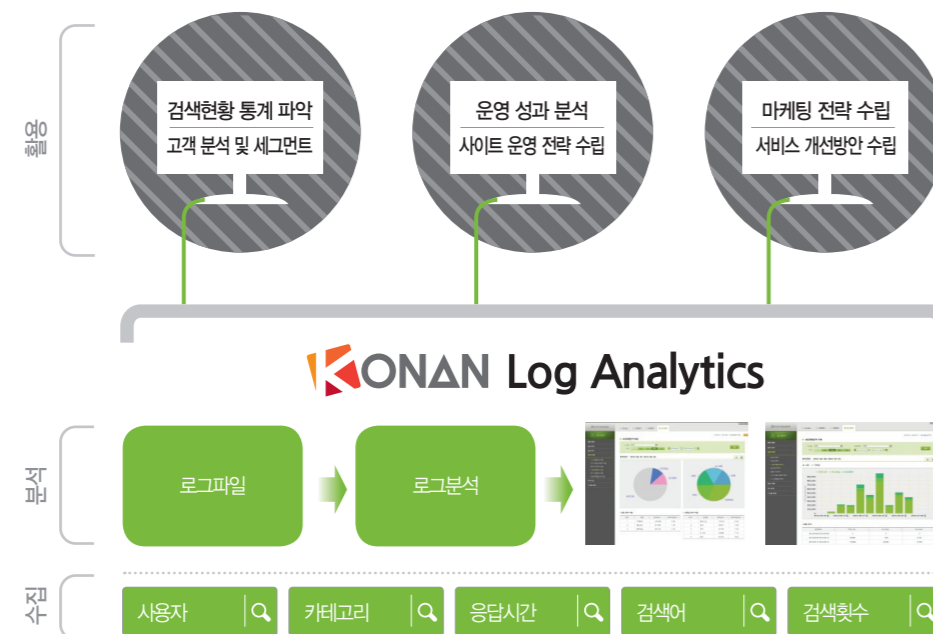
활용

검색현황 통계 파악
고객 분석 및 세그먼트

운영 성과 분석
사이트 운영 전략 수립

마케팅 전략 수립
서비스 개선방안 수립

KONAN Log Analytics

분석

로그파일

로그분석

수집

사용자

카테고리

응답시간

검색어

검색횟수